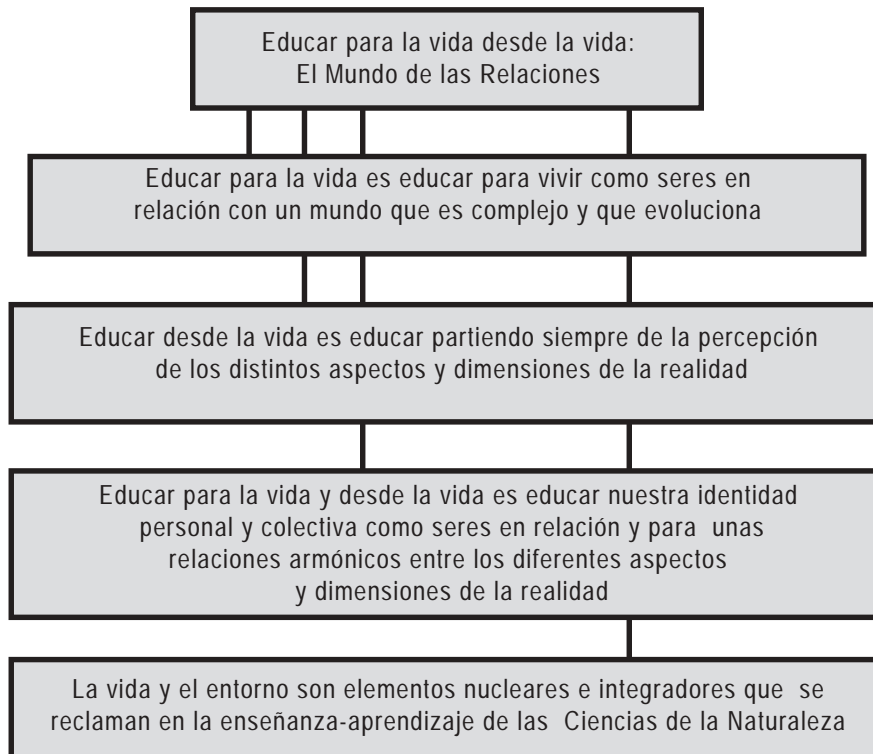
Educar para la vida desde la vida:
El Mundo de las Relaciones

Educar para la vida es educar para vivir como seres en relación con un mundo que es complejo y que evoluciona

Educar desde la vida es educar partiendo siempre de la percepción de los distintos aspectos y dimensiones de la realidad

Educar para la vida y desde la vida es educar nuestra identidad personal y colectiva como seres en relación y para unas relaciones armónicos entre los diferentes aspectos y dimensiones de la realidad

La vida y el entorno son elementos nucleares e integradores que se reclaman en la enseñanza-aprendizaje de las Ciencias de la Naturaleza